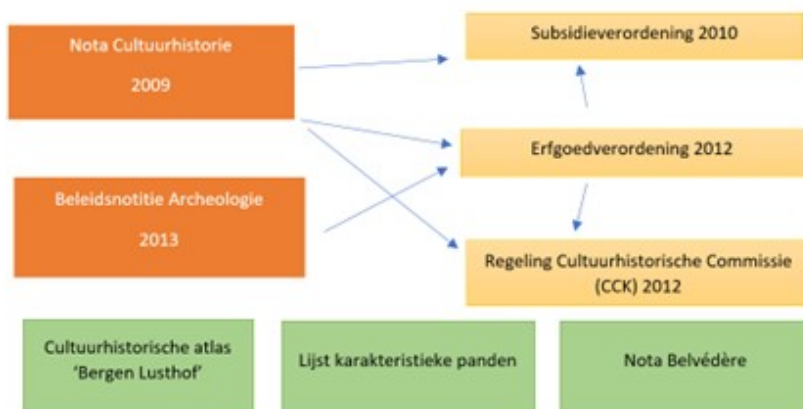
Nota Cultuurhistorie

2009

Beleidsnotitie Archeologie

2013

Subsidieverordening 2010

Erfgoedverordening 2012

Regeling Cultuurhistorische Commissie (CCK) 2012

Cultuurhistorische atlas 'Bergen Lusthof'

Lijst karakteristieke panden

Nota Belvédère